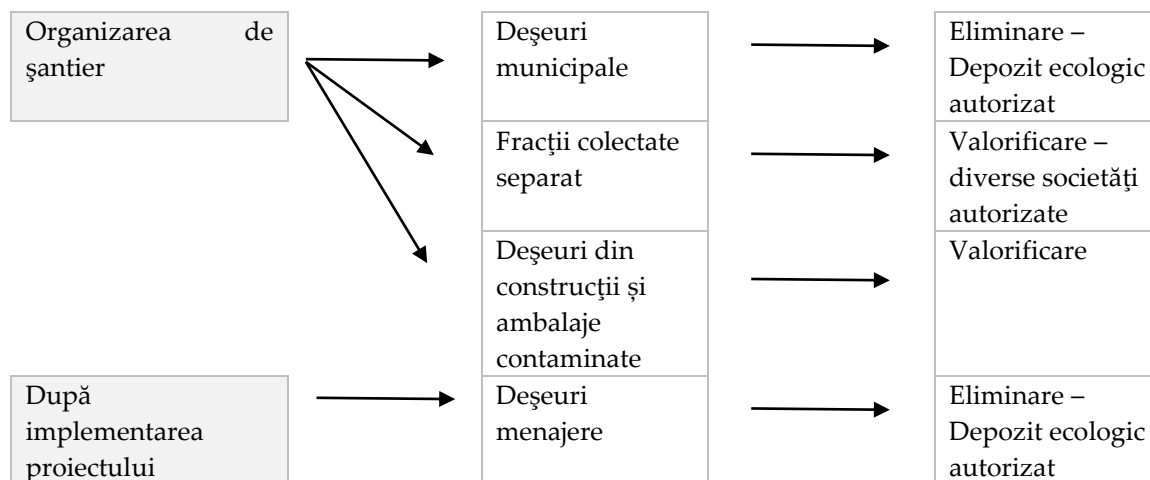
Organizarea de şantier

Deşeuri municipale

Eliminare – Depozit ecologic autorizat

Fracţii colectate separat

Valorificare – diverse societăţi autorizate

Deşeuri din construcţii și ambalaje contaminate

Valorificare

După implementarea proiectului

Deşeuri menajere

Eliminare – Depozit ecologic autorizat